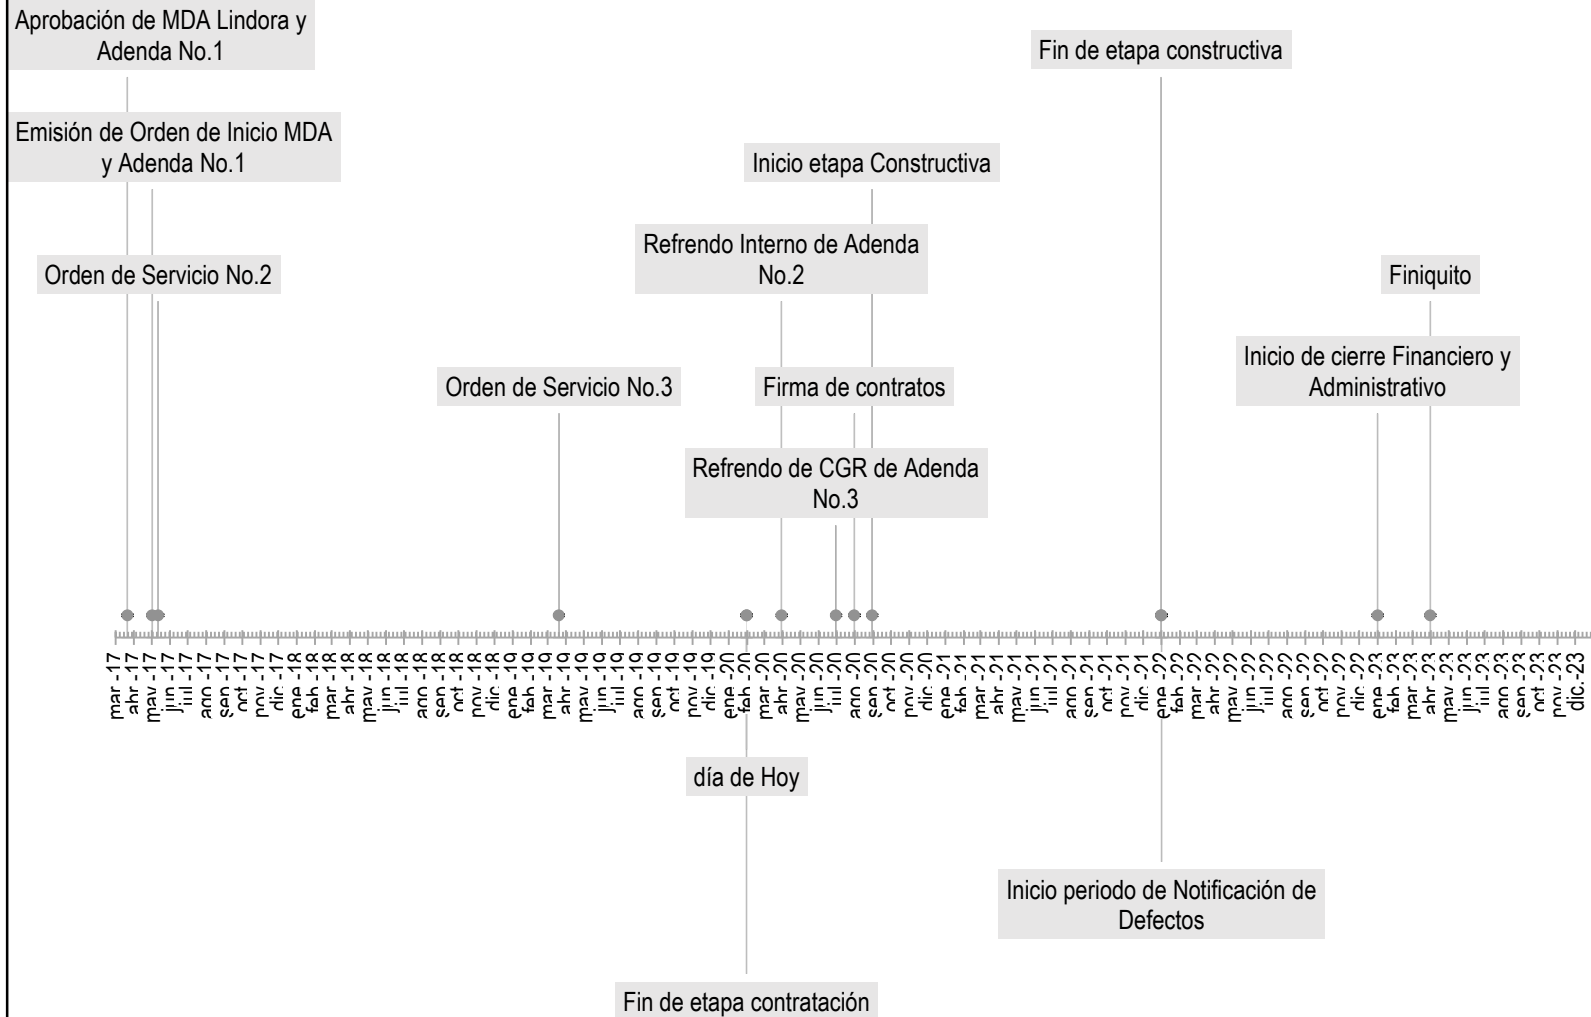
Aprobación de MDA Lindora y Adenda No.1

Emisión de Orden de Inicio MDA y Adenda No.1

Orden de Servicio No.2

Fin de etapa constructiva

Inicio etapa Constructiva

Refrendo Interno de Adenda No.2

Finiquito

Inicio de cierre Financiero y Administrativo

Orden de Servicio No.3

Firma de contratos

Refrendo de CGR de Adenda No.3

mar.-17 abr.-17 may.-17 jun.-17 jul.-17 ago.-17 sep.-17 oct.-17 nov.-17 dic.-17 ene.-18 feb.-18 mar.-18 abr.-18 may.-18 jun.-18 jul.-18 ago.-18 sep.-18 oct.-18 nov.-18 dic.-18 ene.-19 feb.-19 mar.-19 abr.-19 may.-19 jun.-19 jul.-19 ago.-19 sep.-19 oct.-19 nov.-19 dic.-19 ene.-20 feb.-20 mar.-20 abr.-20 may.-20 jun.-20 jul.-20 ago.-20 sep.-20 oct.-20 nov.-20 dic.-20 ene.-21 feb.-21 mar.-21 abr.-21 may.-21 jun.-21 jul.-21 ago.-21 sep.-21 oct.-21 nov.-21 dic.-21 ene.-22 feb.-22 mar.-22 abr.-22 may.-22 jun.-22 jul.-22 ago.-22 sep.-22 oct.-22 nov.-22 dic.-22 ene.-23 feb.-23 mar.-23 abr.-23 may.-23 jun.-23 jul.-23 ago.-23 sep.-23 oct.-23 nov.-23 dic.-23

día de Hoy

Inicio periodo de Notificación de Defectos

Fin de etapa contratación